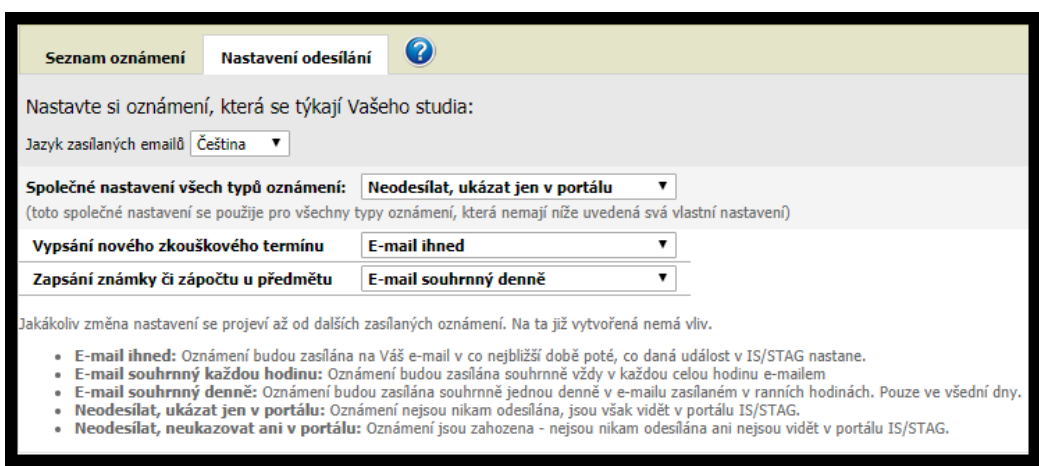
Seznam oznámení | Nastavení odesílání | ?

Nastavte si oznámení, která se týkají Vašeho studia:

Jazyk zasílaných emailů Čeština ▼

Společné nastavení všech typů oznámení: Neodesílat, ukázat jen v portálu ▼

(toto společné nastavení se použije pro všechny typy oznámení, která nemají níže uvedená svá vlastní nastavení)

| Vypsání nového zkouškového termínu | E-mail ihned ▼ |
|---|---|
| Zapsání známky či zápočtu u předmětu | E-mail souhrnný denně ▼ |

Jakákoliv změna nastavení se projeví až od dalších zasílaných oznámení. Na ta již vytvořená nemá vliv.

- E-mail ihned: Oznámení budou zasílána na Váš e-mail v co nejbližší době poté, co daná událost v IS/STAG nastane.
- E-mail souhrnný každou hodinu: Oznámení budou zasílána souhrnně vždy v každou celou hodinu e-mailem
- E-mail souhrnný denně: Oznámení budou zasílána souhrnně jednou denně v e-mailu zasílaném v ranních hodinách. Pouze ve všední dny.
- Neodesílat, ukázat jen v portálu: Oznámení nejsou nikam odesílána, jsou však vidět v portálu IS/STAG.
- Neodesílat, neukazovat ani v portálu: Oznámení jsou zahozena - nejsou nikam odesílána ani nejsou vidět v portálu IS/STAG.